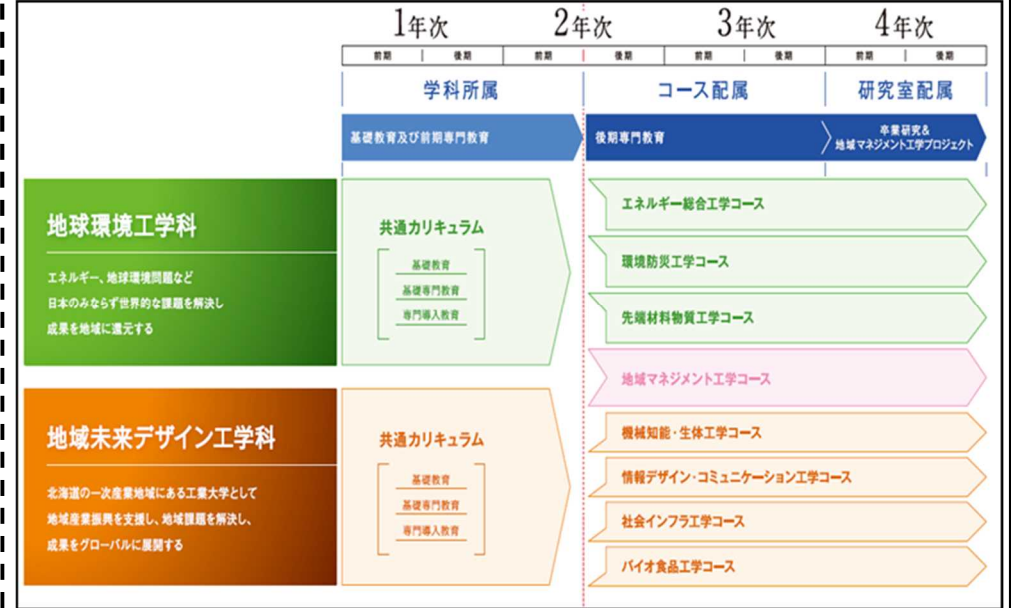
1年次 2年次 3年次 4年次

| 前期 | 後期 | 前期 | 後期 | 前期 | 後期 | 前期 | 後期 |
|---|---|---|---|---|---|---|---|

学科所属 コース配属 研究室配属

基礎教育及び前期専門教育

後期専門教育

卒業研究＆
地域マネジメント工学プロジェクト

地球環境工学科

エネルギー、地球環境問題など
日本のみならず世界的な課題を解決し
成果を地域に還元する

共通カリキュラム

基礎教育
基礎専門教育
専門導入教育

エネルギー総合工学コース

環境防災工学コース

先端材料物質工学コース

地域マネジメント工学コース

地域未来デザイン工学科

北海道の一次産業地域にある工業大学として
地域産業振興を支援し、地域課題を解決し、
成果をグローバルに展開する

共通カリキュラム

基礎教育
基礎専門教育
専門導入教育

機械知能・生体工学コース

情報デザイン・コミュニケーション工学コース

社会インフラ工学コース

バイオ食品工学コース